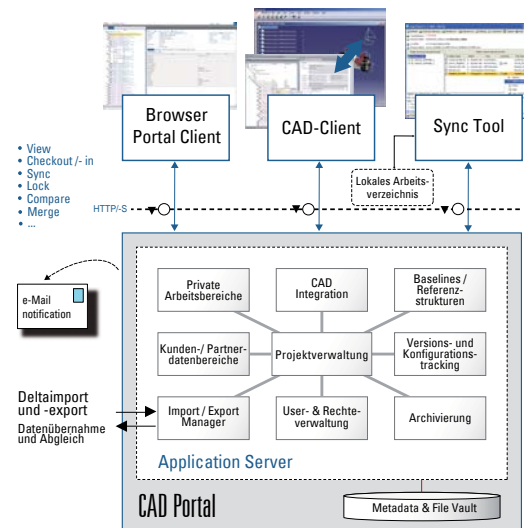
Browser Portal Client

CAD-Client

Sync Tool

• View
• Checkout /- in
• Sync
• Lock
• Compare
• Merge
• ...

Lokales Arbeitsverzeichnis

HTTP/-S

e-Mail notification

Private Arbeitsbereiche

CAD Integration

Baselines / Referenzstrukturen

Kunden-/ Partnerdatenbereiche

Projektverwaltung

Versions- und Konfigurationstracking

Deltaimport und -export

Datenübernahme und Abgleich

Import / Export Manager

User- & Rechteverwaltung

Archivierung

Application Server

CAD Portal

Metadata & File Vault